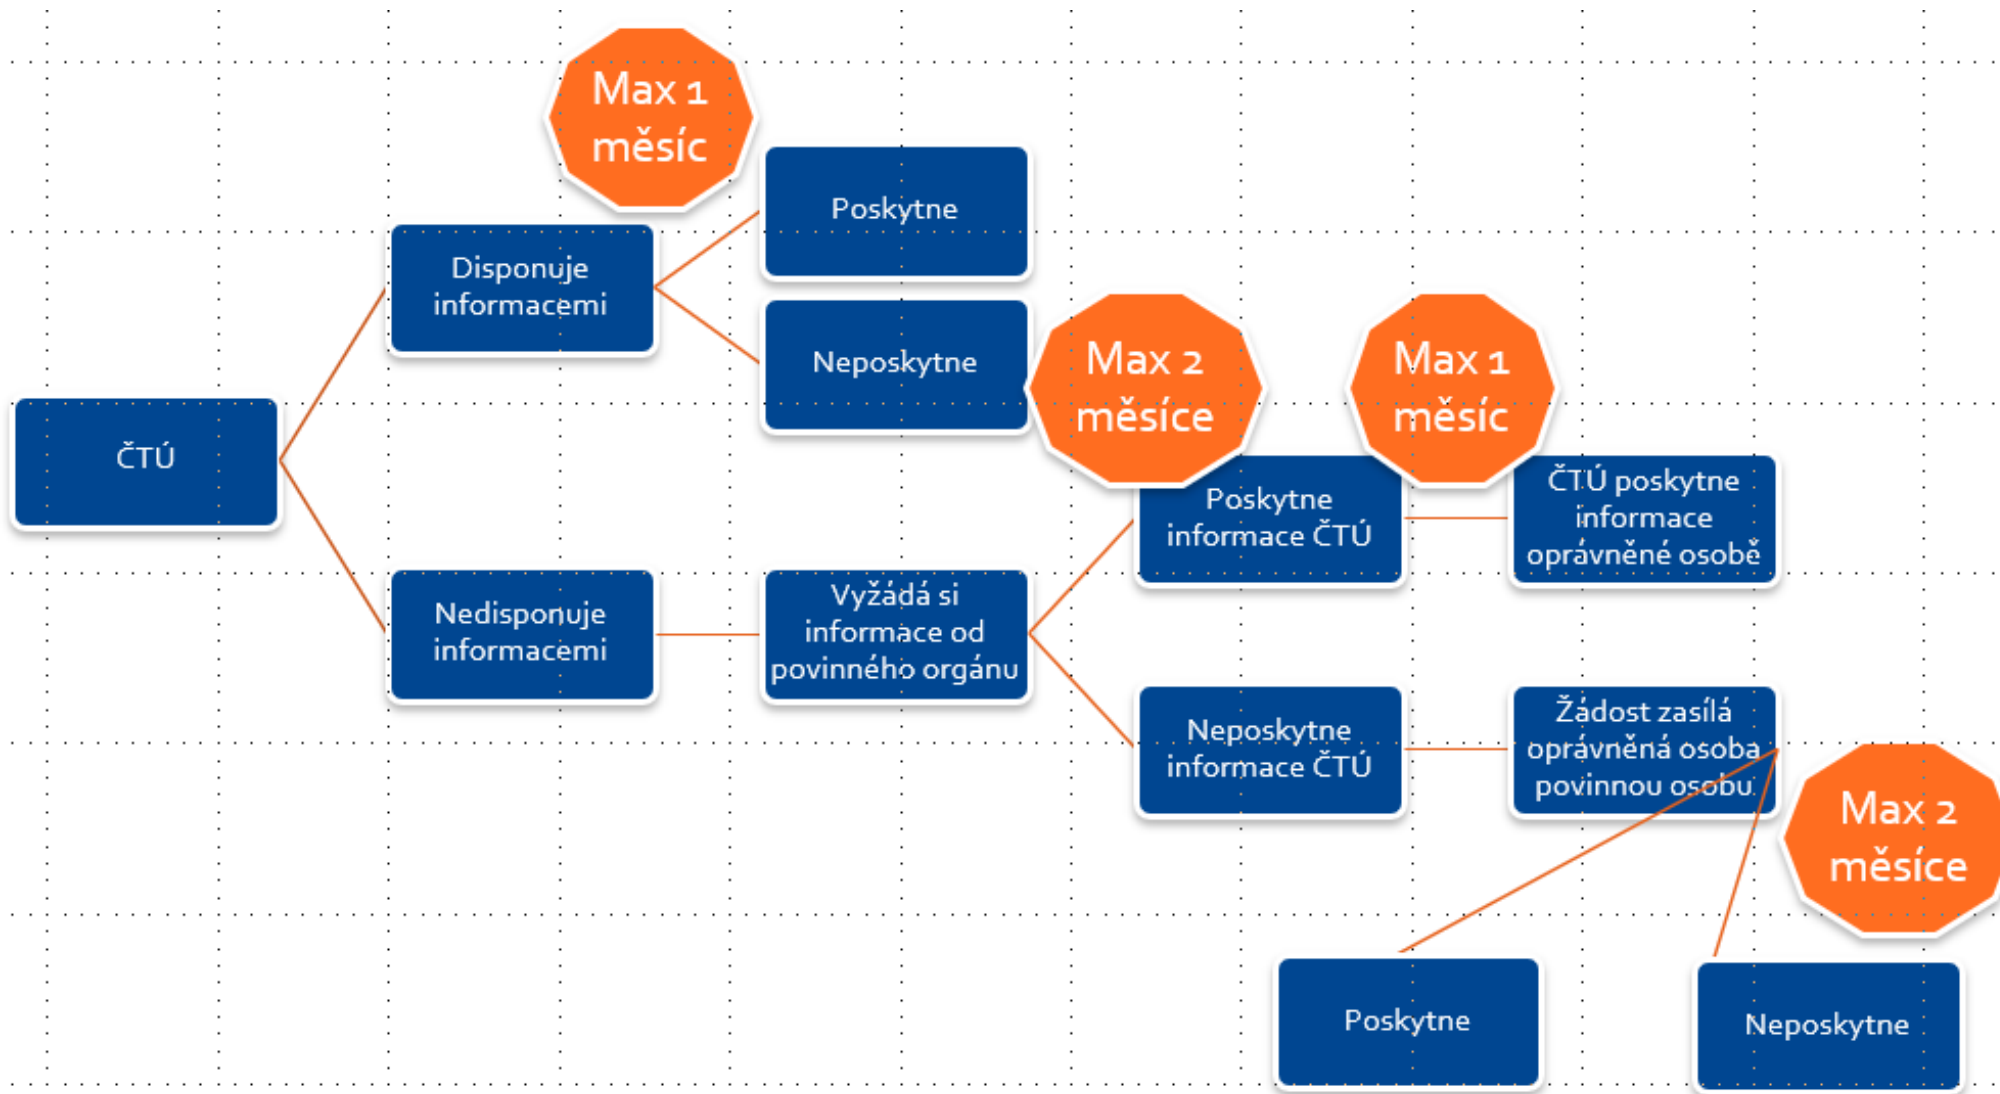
Max 1 měsíc

Poskytne

Disponuje informacemi

Neposkytne

Max 2 měsíce

Max 1 měsíc

ČTÚ

Poskytne informace ČTÚ

ČTÚ poskytne informace oprávněné osobě

Nedisponuje informacemi

Vyžádá si informace od povinného orgánu

Neposkytne informace ČTÚ

Žádost zasílá oprávněná osoba povinnou osobu

Max 2 měsíce

Poskytne

Neposkytne